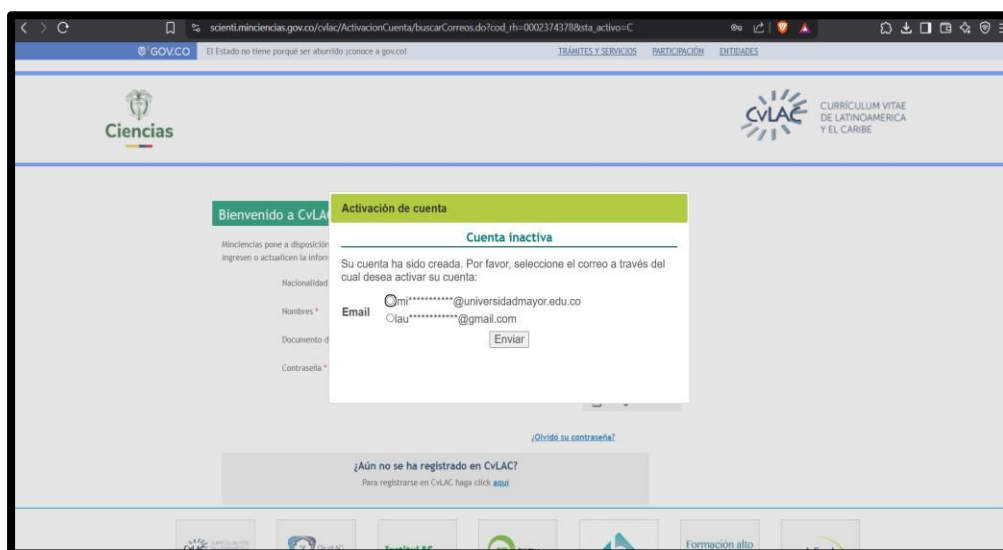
scienti.minciencias.gov.co/cvlac/ActivacionCuenta/buscarCorreos.do?cod_rh=0002374378&sta_activo=C

GOV.CO El Estado no tiene porqué ser aburrido ¡conoce a gov.co! TRÁMITES Y SERVICIOS PARTICIPACIÓN ENTIDADES

Ciencias

CvLAC CURRÍCULUM VITAE DE LATINOAMERICA Y EL CARIBE

Bienvenido a CvLA

Minciencias pone a disposición
ingresen o actualicen la infor

Nacionalidad

Nombres *

Documento d

Contraseña *

Activación de cuenta

Cuenta inactiva

Su cuenta ha sido creada. Por favor, seleccione el correo a través del cual desea activar su cuenta:

Email
mi***********@universidadmayor.edu.co
lau************@gmail.com

Enviar

¿Olvidó su contraseña?

¿Aún no se ha registrado en CvLAC?
Para registrarse en CvLAC haga click aquí

Formación alto